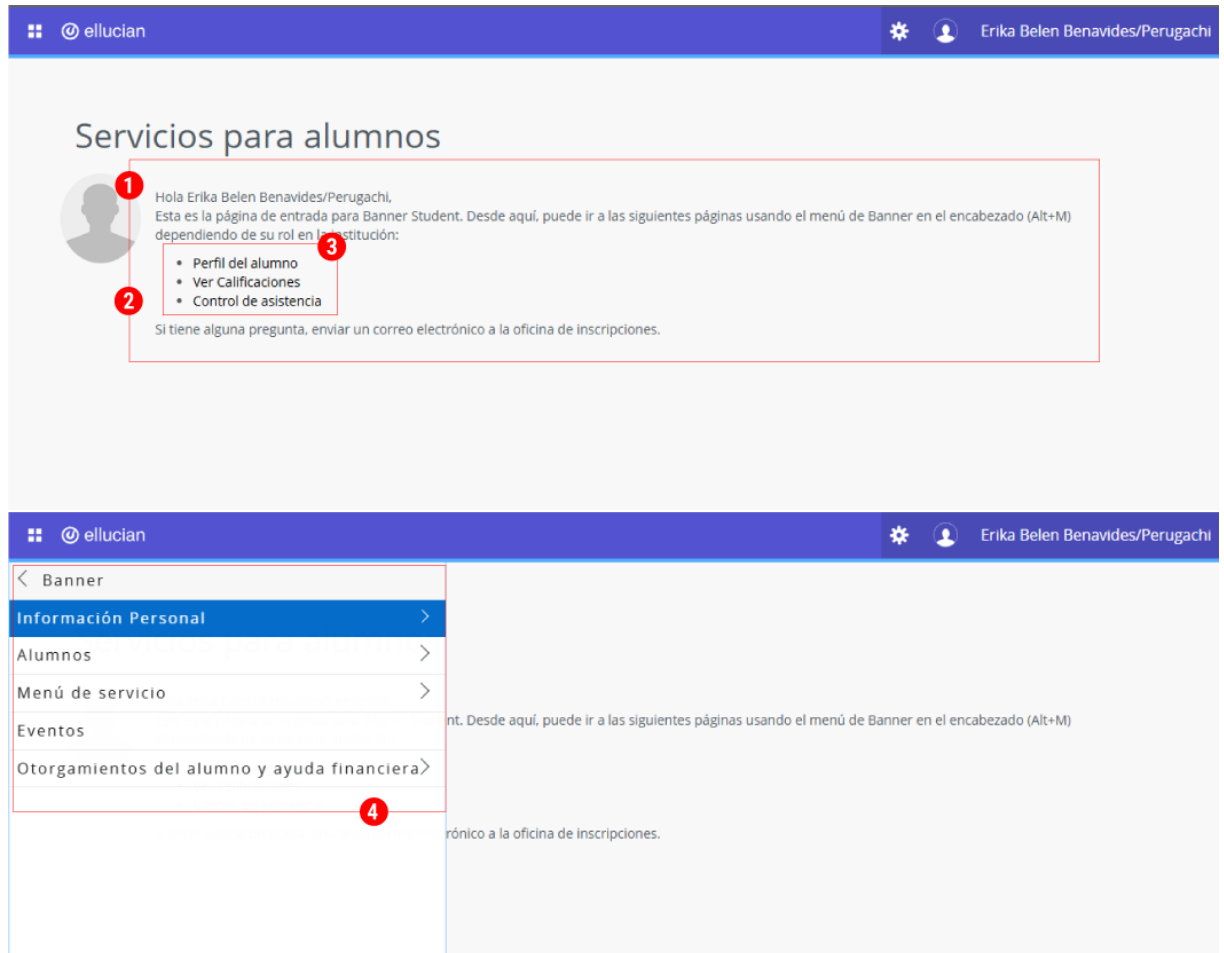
ellucian

Erika Belen Benavides/Perugachi

Servicios para alumnos

1

Hola Erika Belen Benavides/Perugachi,
Esta es la página de entrada para Banner Student. Desde aquí, puede ir a las siguientes páginas usando el menú de Banner en el encabezado (Alt+M) dependiendo de su rol en la institución:

3

- Perfil del alumno
- Ver Calificaciones
- Control de asistencia

2

Si tiene alguna pregunta, enviar un correo electrónico a la oficina de inscripciones.

ellucian

Erika Belen Benavides/Perugachi

Banner

Información Personal

Alumnos

Menú de servicio

Eventos

Otorgamientos del alumno y ayuda financiera

4

nt. Desde aquí, puede ir a las siguientes páginas usando el menú de Banner en el encabezado (Alt+M)

rónico a la oficina de inscripciones.